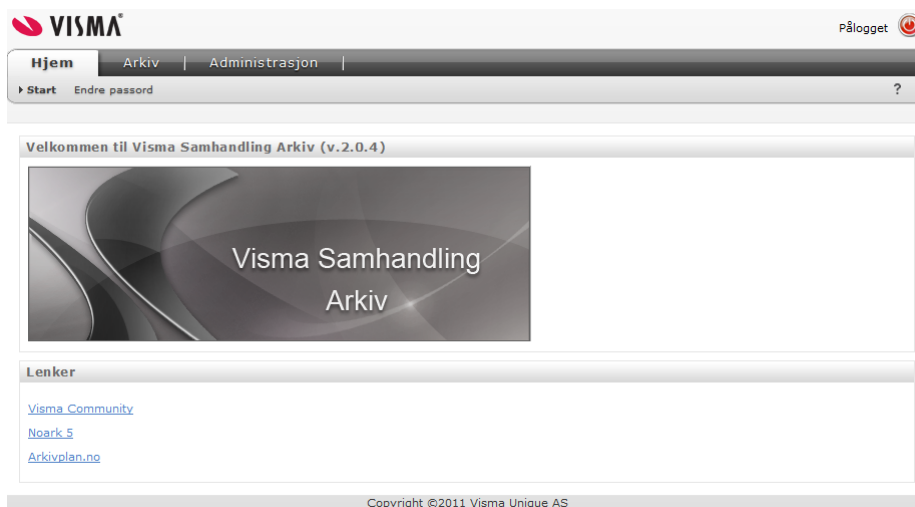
VISMA®

Pålogget

Hjem | Arkiv | Administrasjon |

Start Endre passord

?

Velkommen til Visma Samhandling Arkiv (v.2.0.4)

Visma Samhandling Arkiv

Lenker

Visma Community

Noark 5

Arkivplan.no

Copyright ©2011 Visma Unique AS